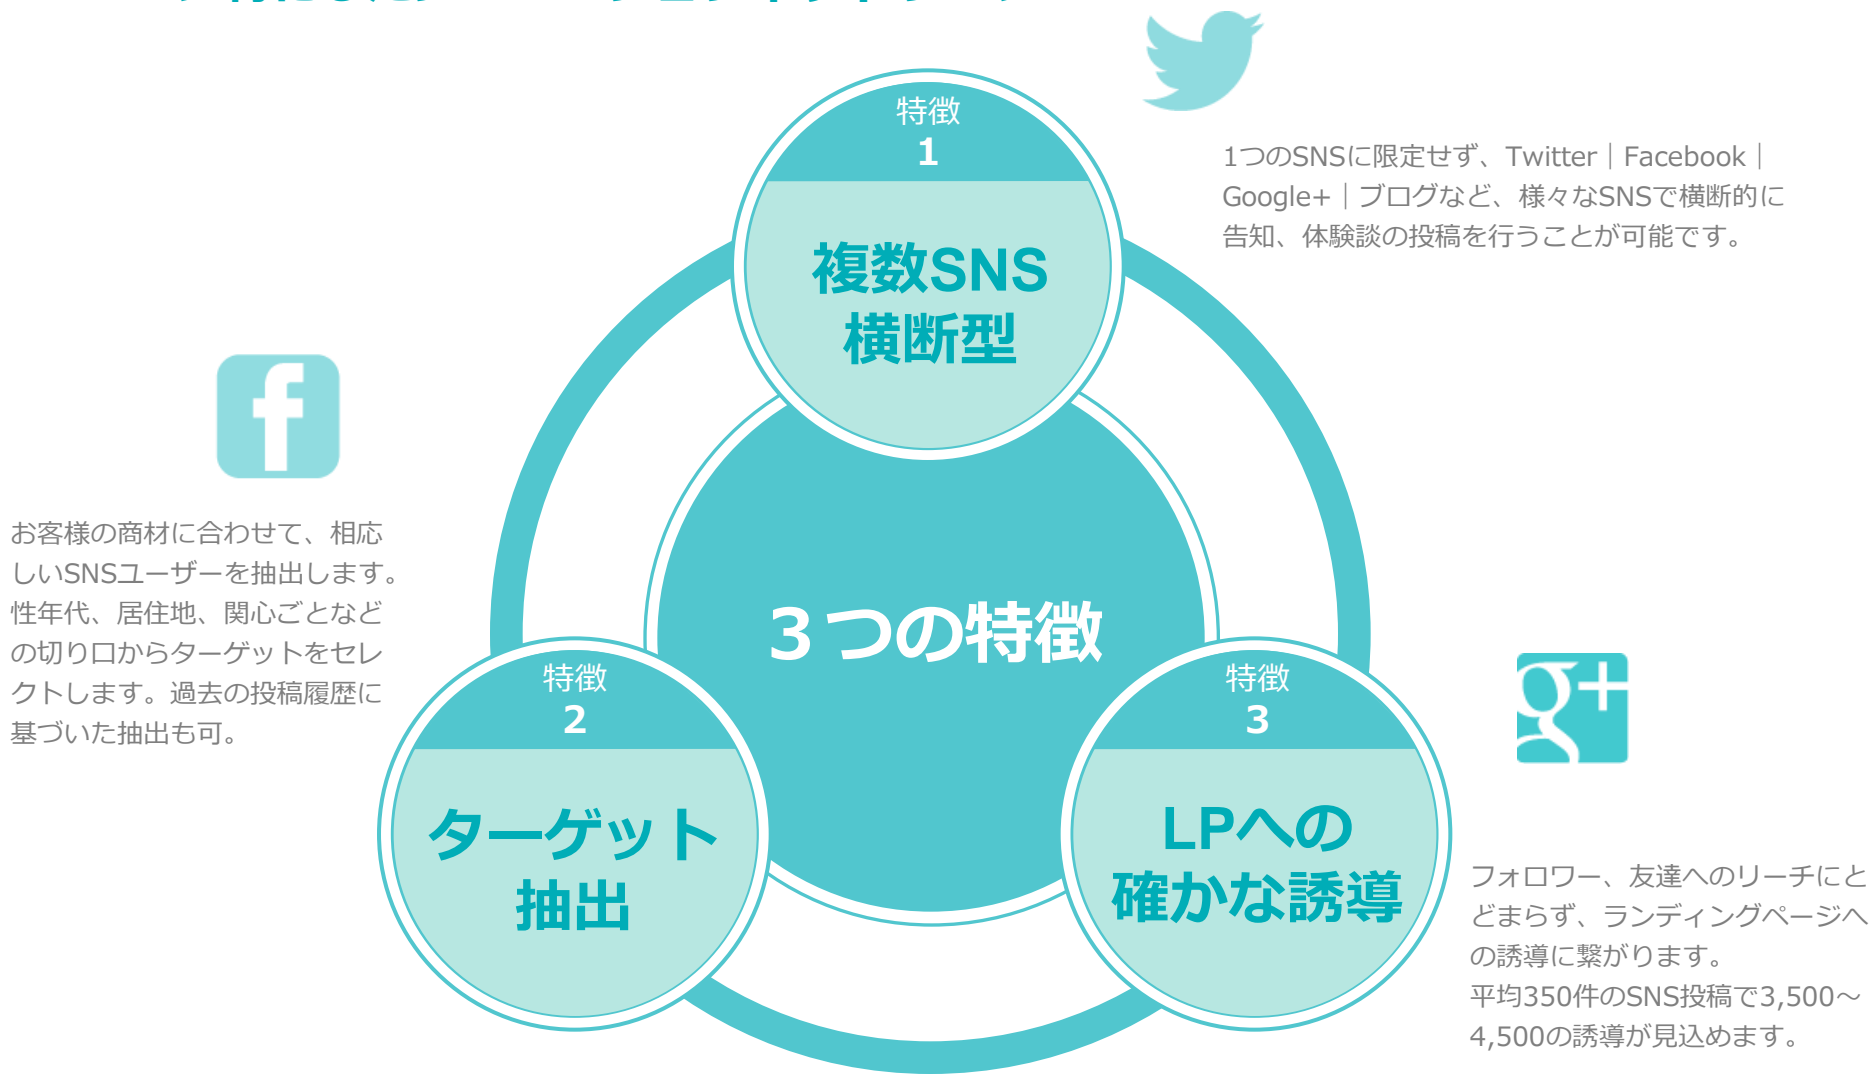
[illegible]

特徴
1
複数SNS
横断型

1つのSNSに限定せず、Twitter｜Facebook｜Google+｜ブログなど、様々なSNSで横断的に告知、体験談の投稿を行うことが可能です。

お客様の商材に合わせて、相応しいSNSユーザーを抽出します。性年代、居住地、関心ごとなどの切り口からターゲットをセレクトします。過去の投稿履歴に基づいた抽出も可。

３つの特徴

特徴
2
ターゲット
抽出

特徴
3
LPへの
確かな誘導

フォロワー、友達へのリーチにとどまらず、ランディングページへの誘導に繋がります。
平均350件のSNS投稿で3,500～4,500の誘導が見込めます。